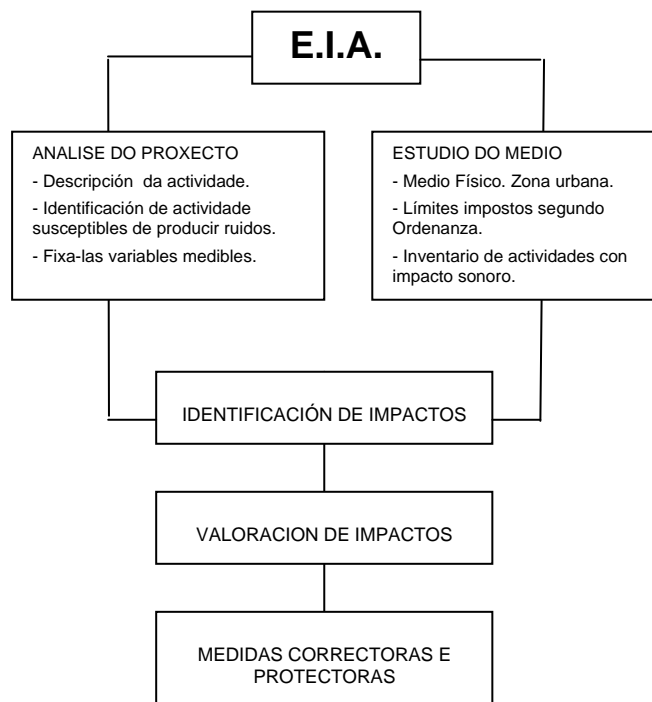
E.I.A.

ANALISE DO PROXECTO
- Descripción da actividade.
- Identificación de actividade susceptibles de producir ruidos.
- Fixa-las variables medibles.

ESTUDIO DO MEDIO
- Medio Físico. Zona urbana.
- Límites impostos segundo Ordenanza.
- Inventario de actividades con impacto sonoro.

IDENTIFICACIÓN DE IMPACTOS

VALORACION DE IMPACTOS

MEDIDAS CORRECTORAS E PROTECTORAS